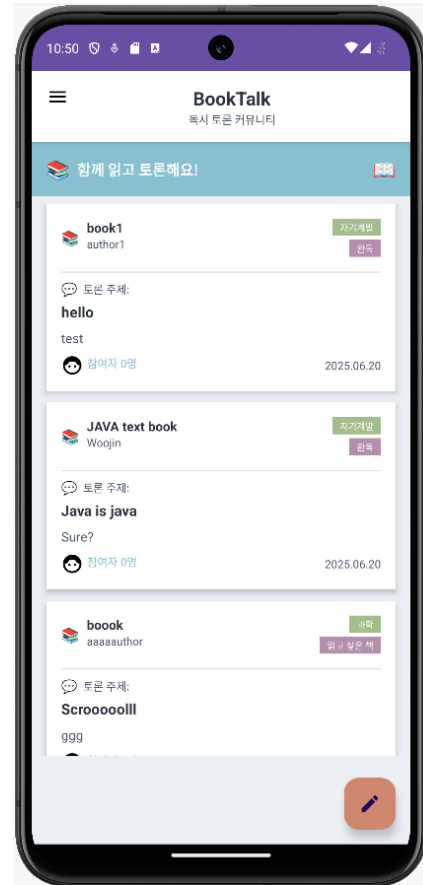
10:50

BookTalk
독서 토론 커뮤니티

📚 함께 읽고 토론해요! 📖

book1
author1
자기계발
완독

토론 주제:
hello
test
참여자 0명
2025.06.20

JAVA text book
Woojin
자기계발
완독

토론 주제:
Java is java
Sure?
참여자 0명
2025.06.20

boook
aaaaauthor
과학
읽고 싶은 책

토론 주제:
Scroooooll
ggg
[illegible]